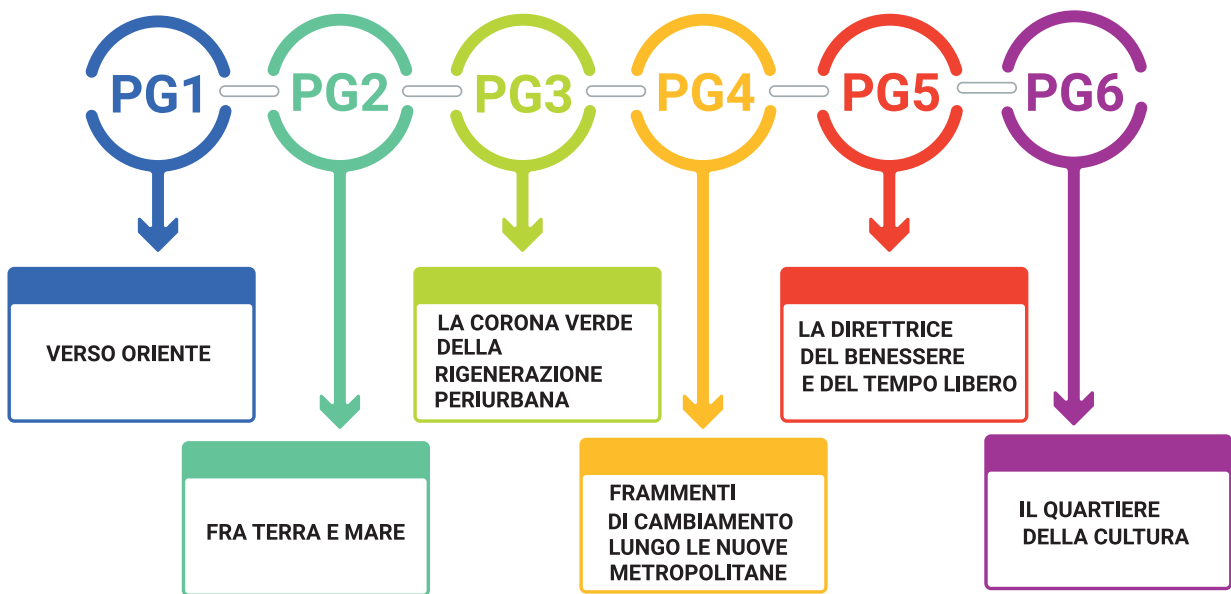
PG1

PG2

PG3

PG4

PG5

PG6

VERSO ORIENTE

FRA TERRA E MARE

LA CORONA VERDE DELLA RIGENERAZIONE PERIURBANA

FRAMMENTI DI CAMBIAMENTO LUNGO LE NUOVE METROPOLITANE

LA DIRETTRICE DEL BENESSERE E DEL TEMPO LIBERO

IL QUARTIERE DELLA CULTURA